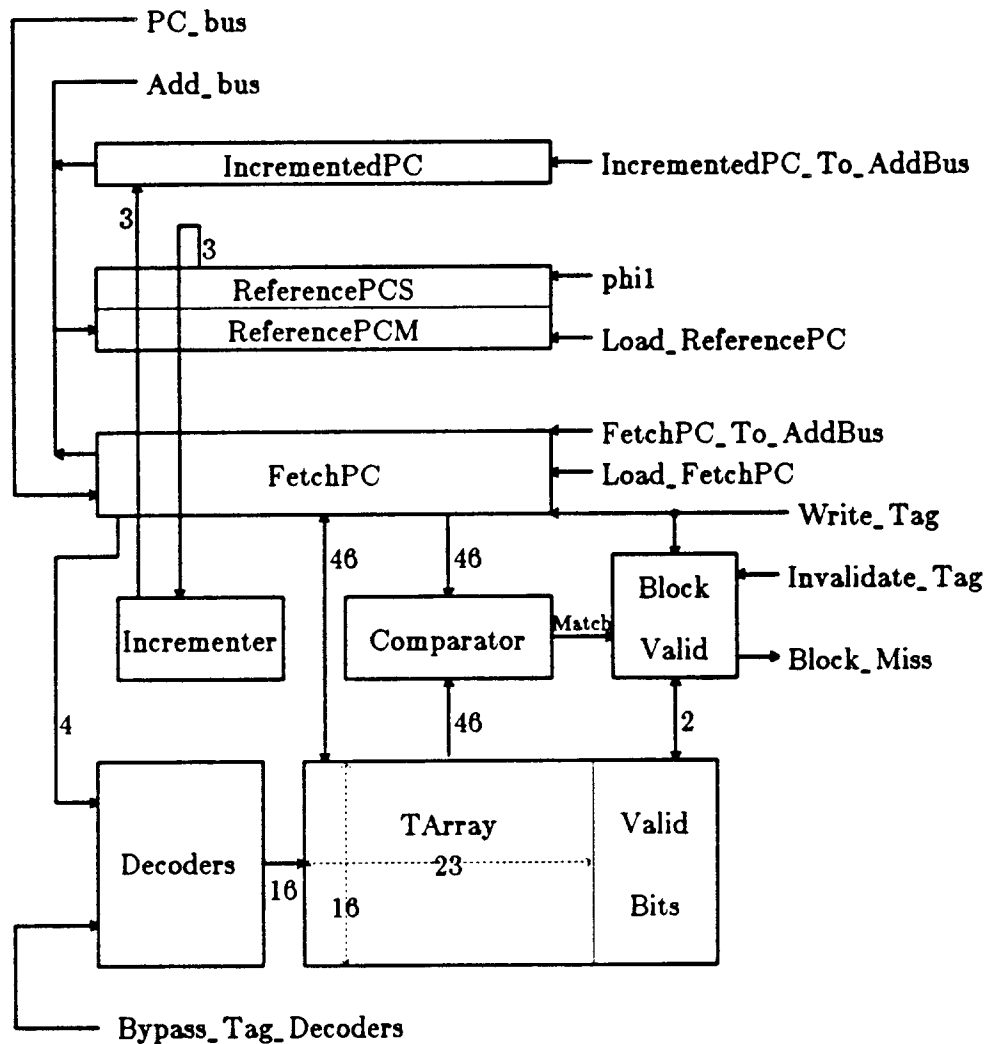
PC_bus
Add_bus
IncrementedPC
IncrementedPC_To_AddBus
3
3
ReferencePCS
phi1
ReferencePCM
Load_ReferencePC
FetchPC_To_AddBus
FetchPC
Load_FetchPC
Write_Tag
46
46
Block
Invalidate_Tag
Incrementer
Comparator
Match
Valid
Block_Miss
4
46
2
TArray
Valid
Decoders
23
16
16
Bits
Bypass_Tag_Decoders